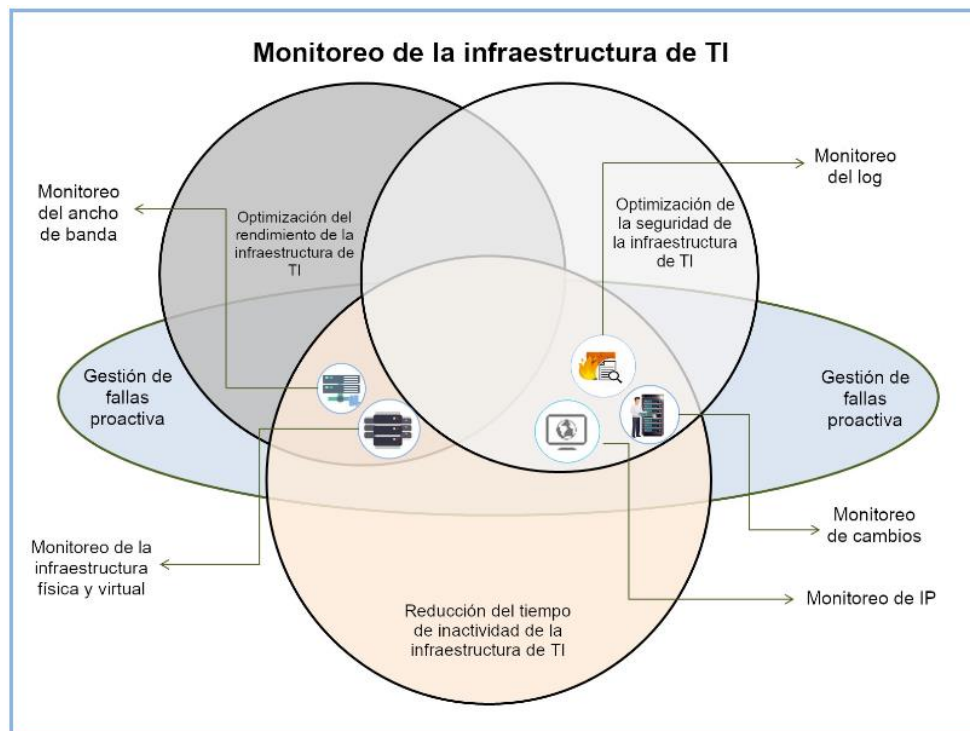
Monitoreo de la infraestructura de TI

Monitoreo del ancho de banda

Optimización del rendimiento de la infraestructura de TI

Optimización de la seguridad de la infraestructura de TI

Monitoreo del log

Gestión de fallas proactiva

Gestión de fallas proactiva

Monitoreo de cambios

Monitoreo de la infraestructura física y virtual

Monitoreo de IP

Reducción del tiempo de inactividad de la infraestructura de TI